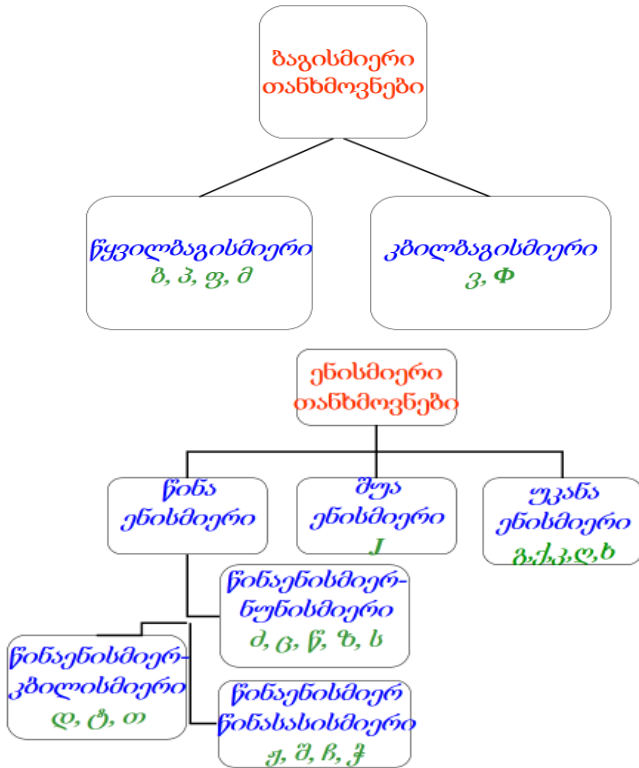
ბაგისმიერი თანხმოვნები

წყვილბაგისმიერი
ბ, პ, ფ, მ

კბილბაგისმიერი
ვ, Φ

ენისმიერი თანხმოვნები

წინა ენისმიერი

შუა ენისმიერი
J

უკანა ენისმიერი
გ,ქ,კ,ღ,ხ

წინაენისმიერ-ნუნისმიერი
ძ, ც, წ, ზ, ს

წინაენისმიერ-კბილისმიერი
დ, ტ, თ

წინაენისმიერ წინასასისმიერი
ჟ, შ, ჩ, ჭ